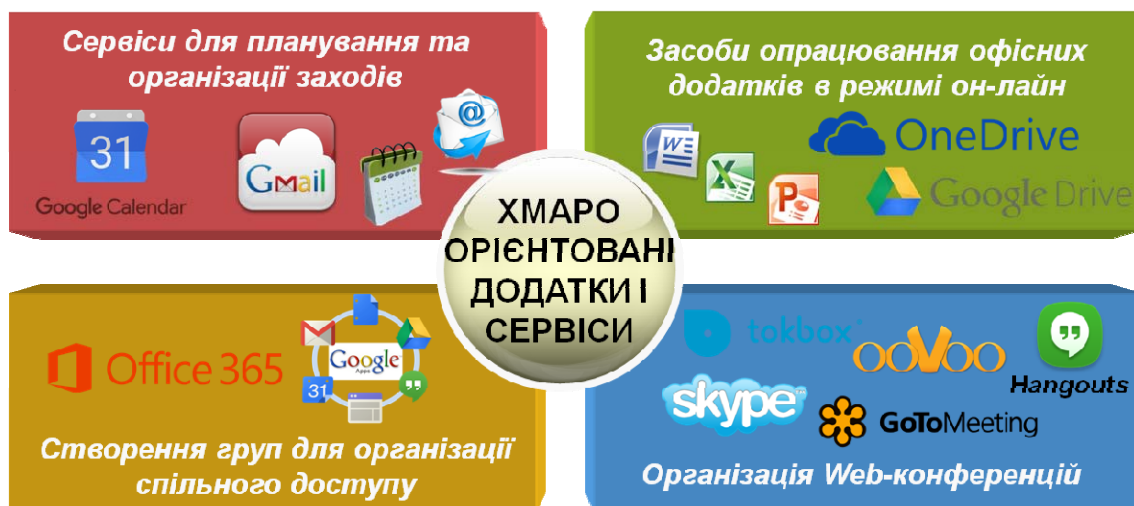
Сервіси для планування та організації заходів

31
Google Calendar

Gmail

@

Засоби опрацювання офісних додатків в режимі он-лайн

OneDrive

Google Drive

ХМАРО ОРІЄНТОВАНІ ДОДАТКИ І СЕРВІСИ

Office 365

Google Apps

31

Створення груп для організації спільного доступу

tokbox

ooVoo

Hangouts

skype

GoToMeeting

Організація Web-конференцій